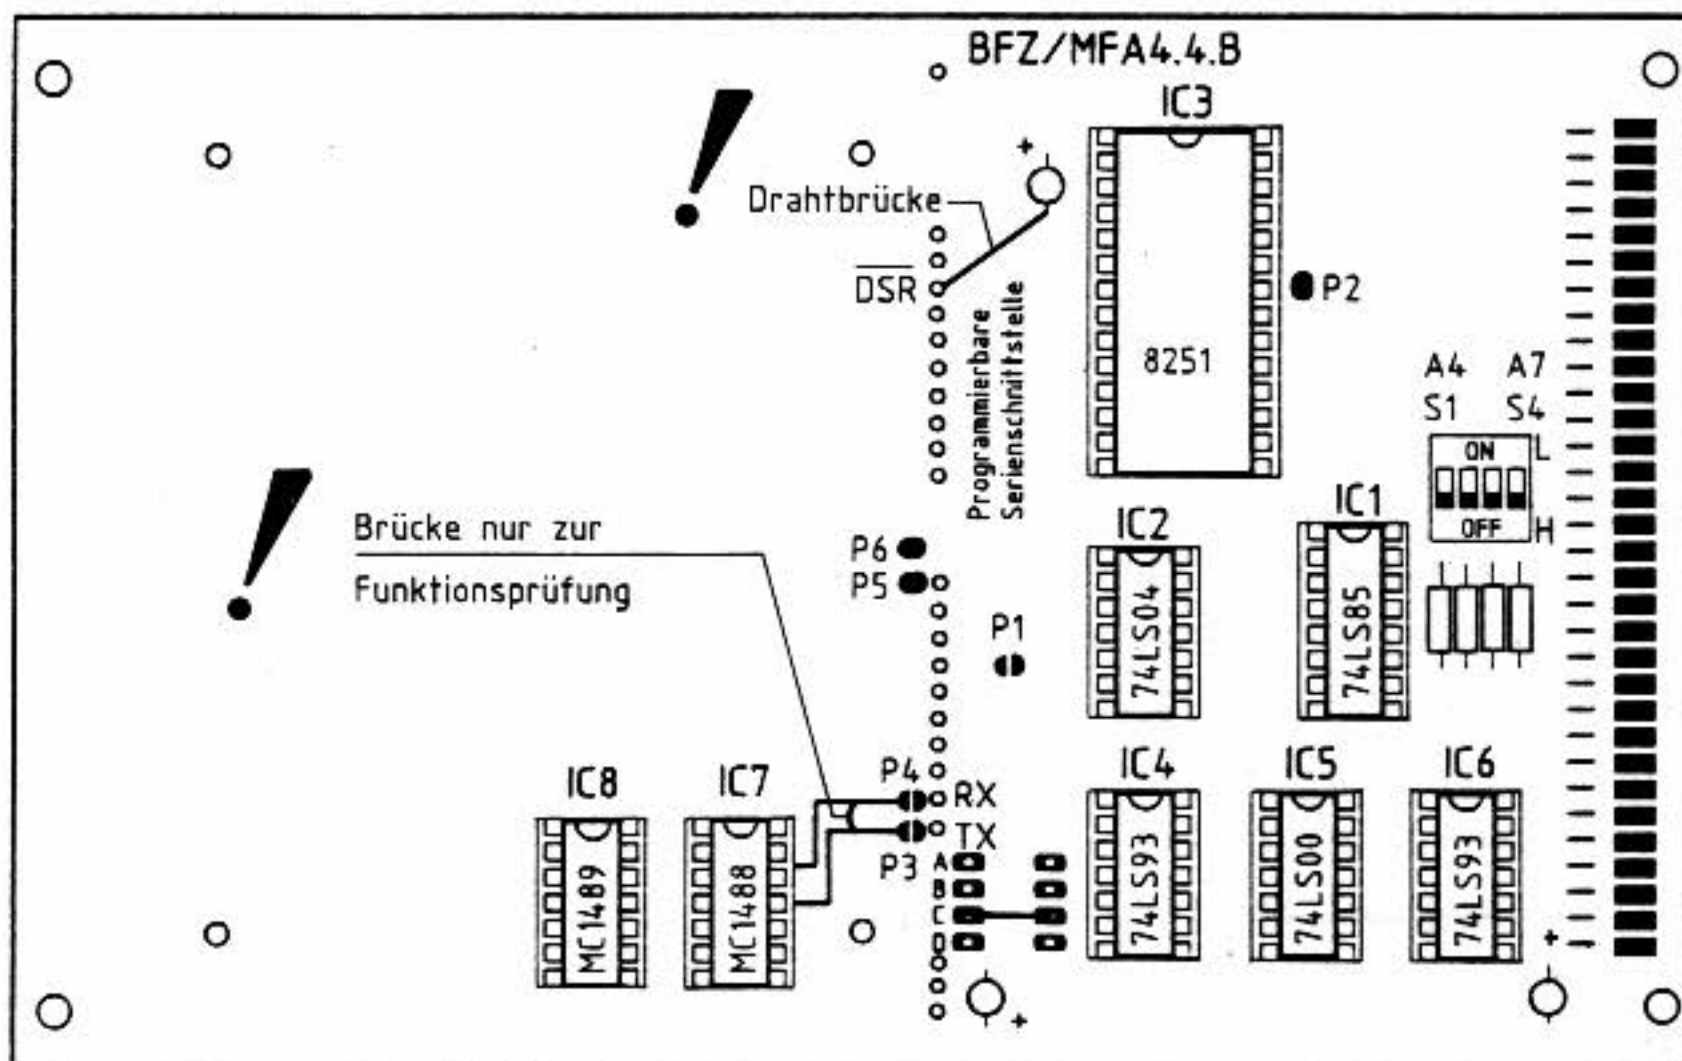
BFZ/MFA4.4.B

IC3

Drahtbrücke

$\overline{DSR}$

Programmierbare Serienschnittstelle

8251

P2

A4 A7
S1 S4
ON
L
OFF
H

Brücke nur zur
Funktionsprüfung

P6
P5

P1

IC2
74LS04

IC1
74LS85

IC8
MC1489

IC7
MC1488

P4
RX
TX
P3
A
B
C
D

IC4
74LS93

IC5
74LS00

IC6
74LS93